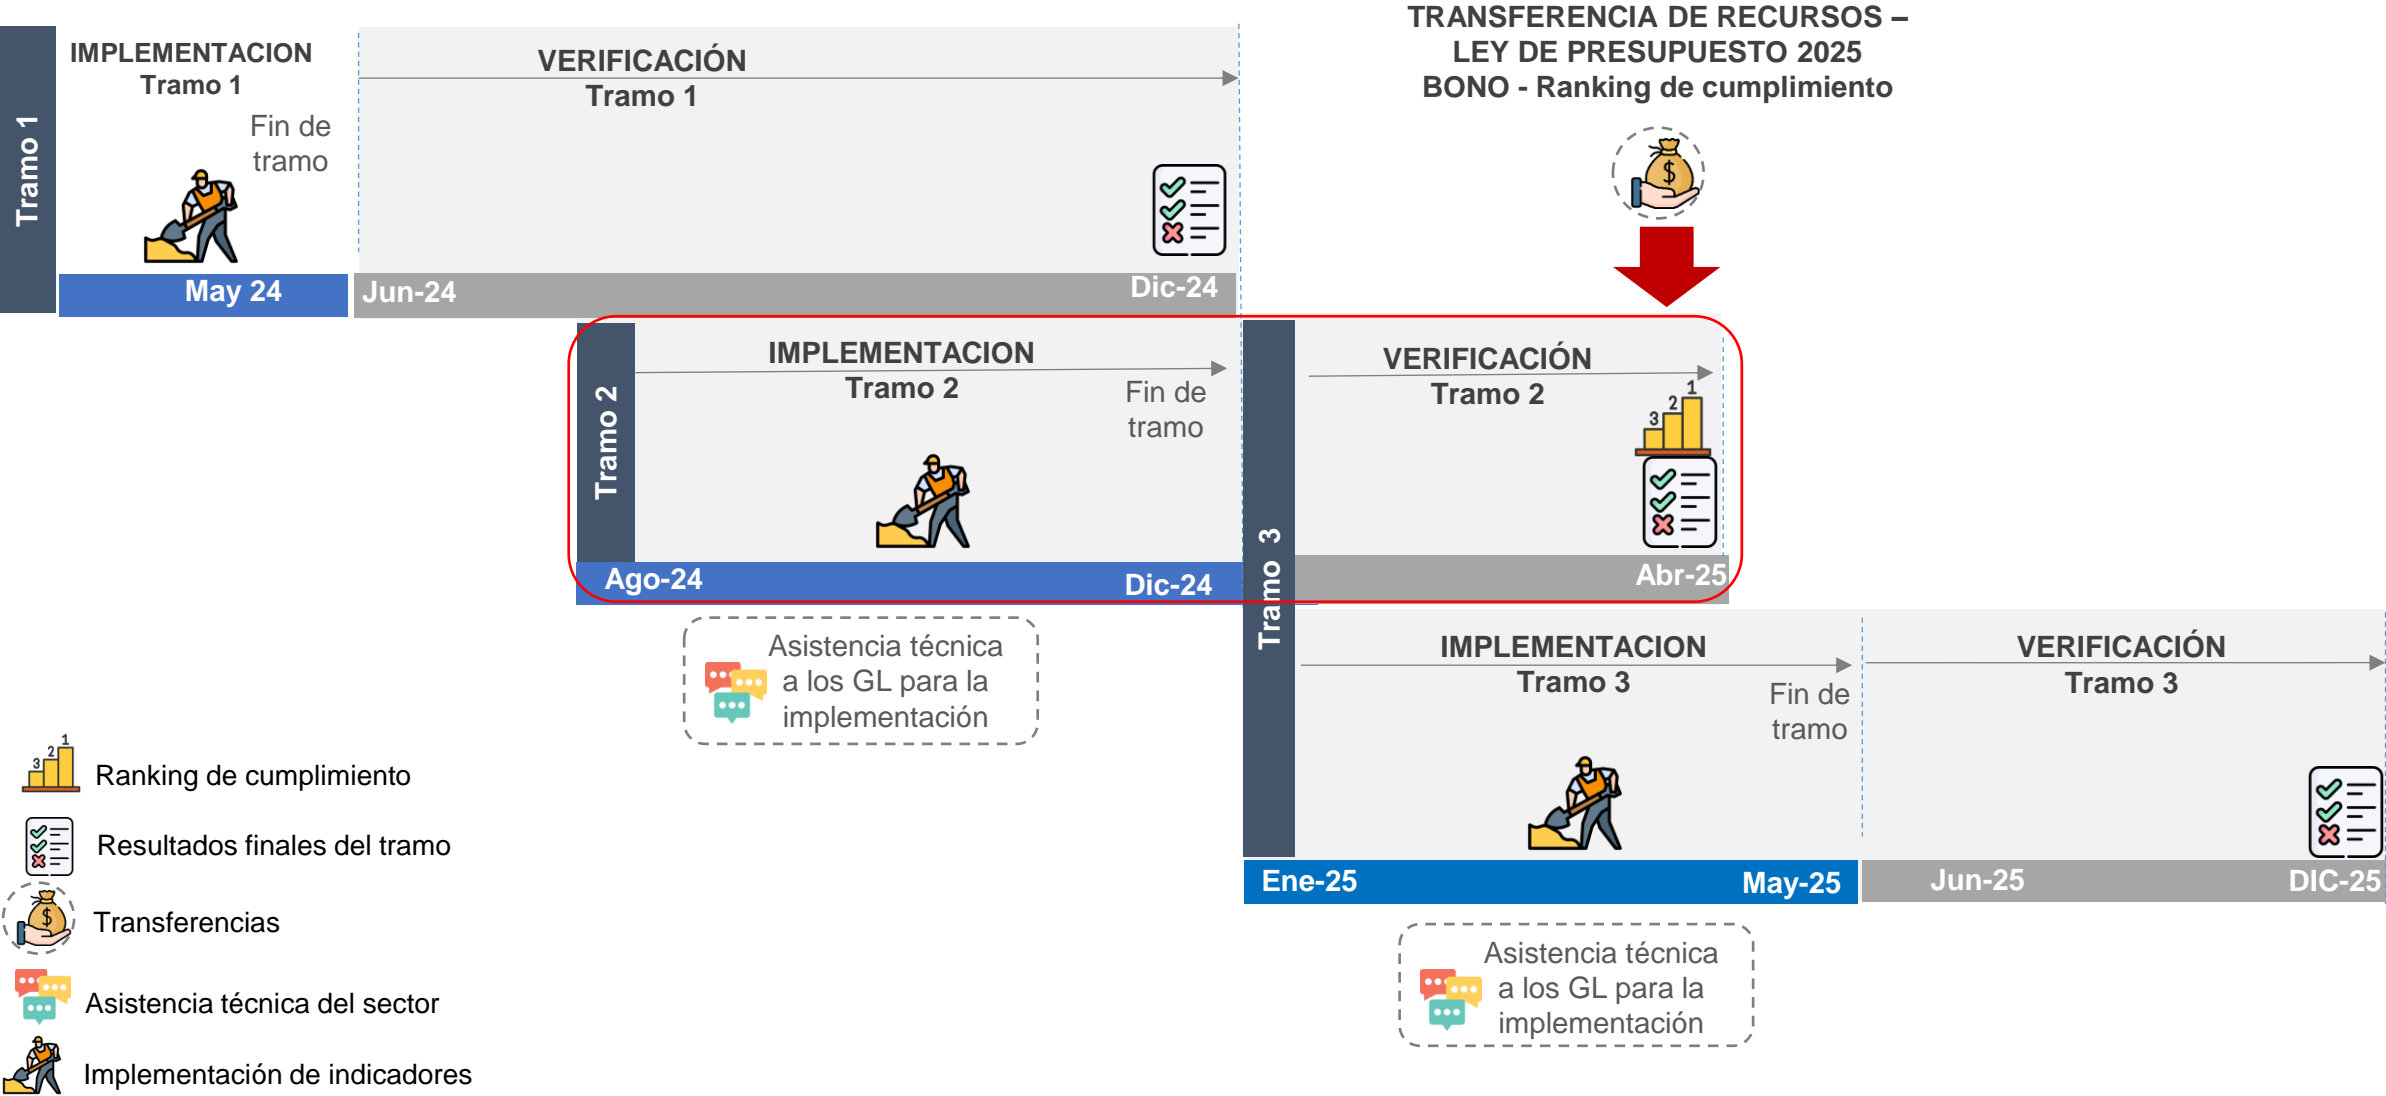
Tramo 1

IMPLEMENTACION
Tramo 1

Fin de tramo

May 24

VERIFICACIÓN
Tramo 1

Jun-24

Dic-24

TRANSFERENCIA DE RECURSOS – LEY DE PRESUPUESTO 2025
BONO - Ranking de cumplimiento

Tramo 2

IMPLEMENTACION
Tramo 2

Fin de tramo

Ago-24

Dic-24

Tramo 3

VERIFICACIÓN
Tramo 2

3 2 1

Abr-25

Asistencia técnica a los GL para la implementación

IMPLEMENTACION
Tramo 3

Fin de tramo

Ene-25

May-25

VERIFICACIÓN
Tramo 3

Jun-25

DIC-25

Asistencia técnica a los GL para la implementación

3 2 1 Ranking de cumplimiento

Resultados finales del tramo

Transferencias

Asistencia técnica del sector

Implementación de indicadores